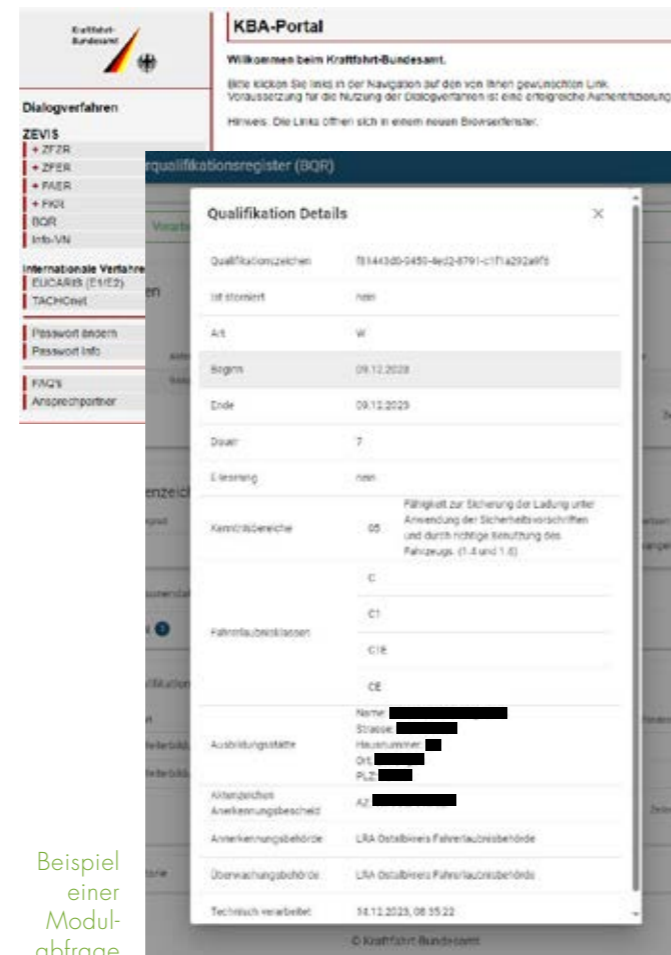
Kraftfahrt-Bundesamt

KBA-Portal

Willkommen beim Kraftfahrt-Bundesamt.

Bitte klicken Sie links in der Navigation auf den von Ihnen gewünschten Link. Voraussetzung für die Nutzung der Dialogverfahren ist eine erfolgreiche Authentifizierung

Hinweis: Die Links öffnen sich in einem neuen Browserfenster.

Dialogverfahren

ZEVIS
+ ZFZR
+ ZFER
+ FAER
+ FKRI
BQR
Info-VN

Internationale Verfahren
EUCARIS (E1/E2)
TACHOnet

Passwort ändern
Passwort Info

FAQ's
Ansprechpartner

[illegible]rqualifikationsregister (BQR)

Qualifikation Details

| | |
|---|---|
| Qualifikationszeichen | f81443d0-0450-4ed2-8791-c1f1a292a6f5 |
| Ist storniert | nein |
| Art | W |
| Beginn | 09.12.2023 |
| Ende | 09.12.2023 |
| Dauer | 7 |
| E-learning | nein |
| Kenntnisbereiche | 05 Fähigkeit zur Sicherung der Ladung unter Anwendung der Sicherheitsvorschriften und durch richtige Benutzung des Fahrzeugs. (1.4 und 1.6) |
| Fahrerlaubnisklassen | C<br>C1<br>C1E<br>CE |
| Ausbildungsstätte | Name: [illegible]<br>Strasse: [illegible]<br>Hausnummer: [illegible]<br>Ort: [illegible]<br>PLZ: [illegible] |
| Aktenzeichen Anerkennungsbescheid | AZ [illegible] |
| Anerkennungsbehörde | LRA Ostallbreis Fahrerlaubnisbehörde |
| Überwachungsbehörde | LRA Ostallbreis Fahrerlaubnisbehörde |
| Technisch verarbeitet | 14.12.2023, 08:35:22 |

© Kraftfahrt-Bundesamt

Beispiel einer Modulabfrage